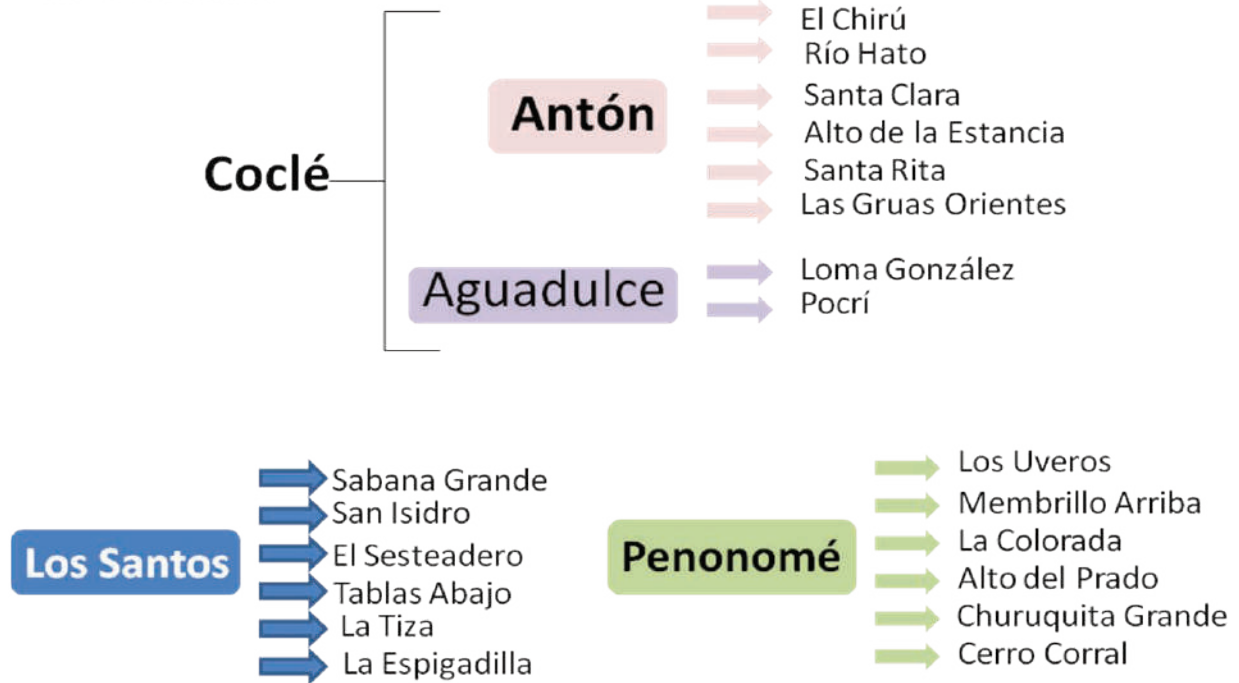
Coclé

Antón

El Chirú
Río Hato
Santa Clara
Alto de la Estancia
Santa Rita
Las Gruas Orientes

Aguadulce

Loma González
Pocrí

Los Santos

Sabana Grande
San Isidro
El Sesteadero
Tablas Abajo
La Tiza
La Espigadilla

Penonomé

Los Uveros
Membrillo Arriba
La Colorada
Alto del Prado
Churuquita Grande
Cerro Corral